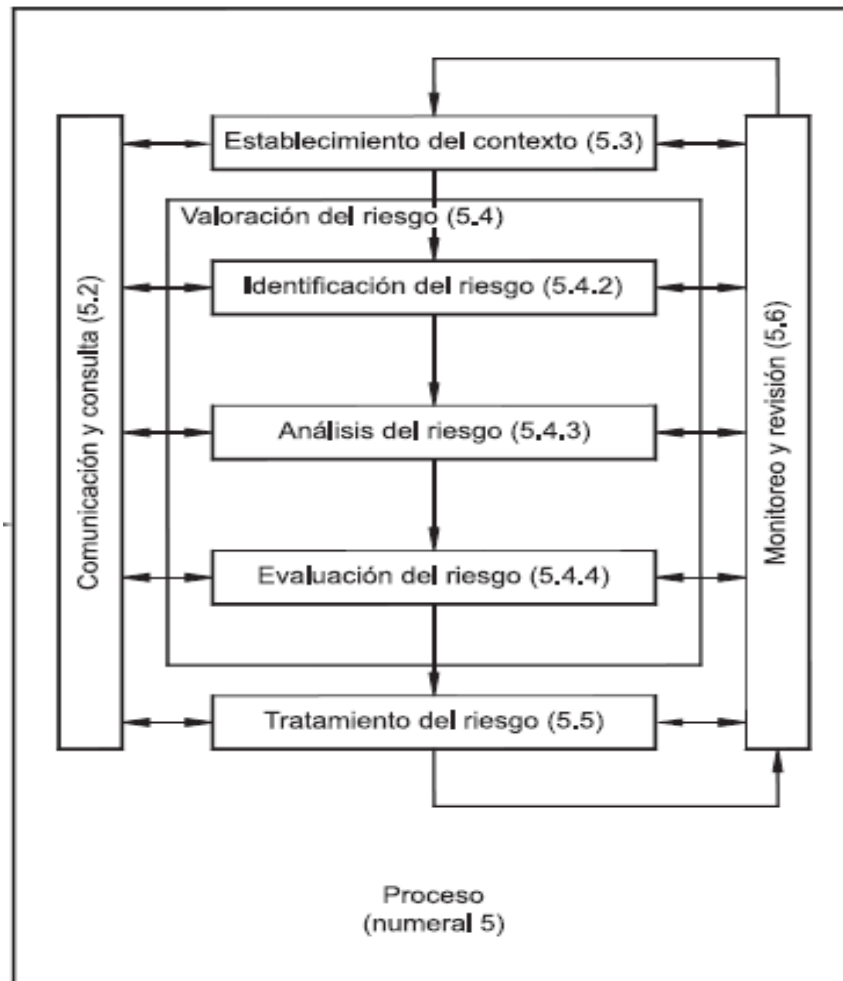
Comunicación y consulta (5.2)

Establecimiento del contexto (5.3)

Valoración del riesgo (5.4)

Identificación del riesgo (5.4.2)

Análisis del riesgo (5.4.3)

Evaluación del riesgo (5.4.4)

Tratamiento del riesgo (5.5)

Monitoreo y revisión (5.6)

Proceso
(numeral 5)